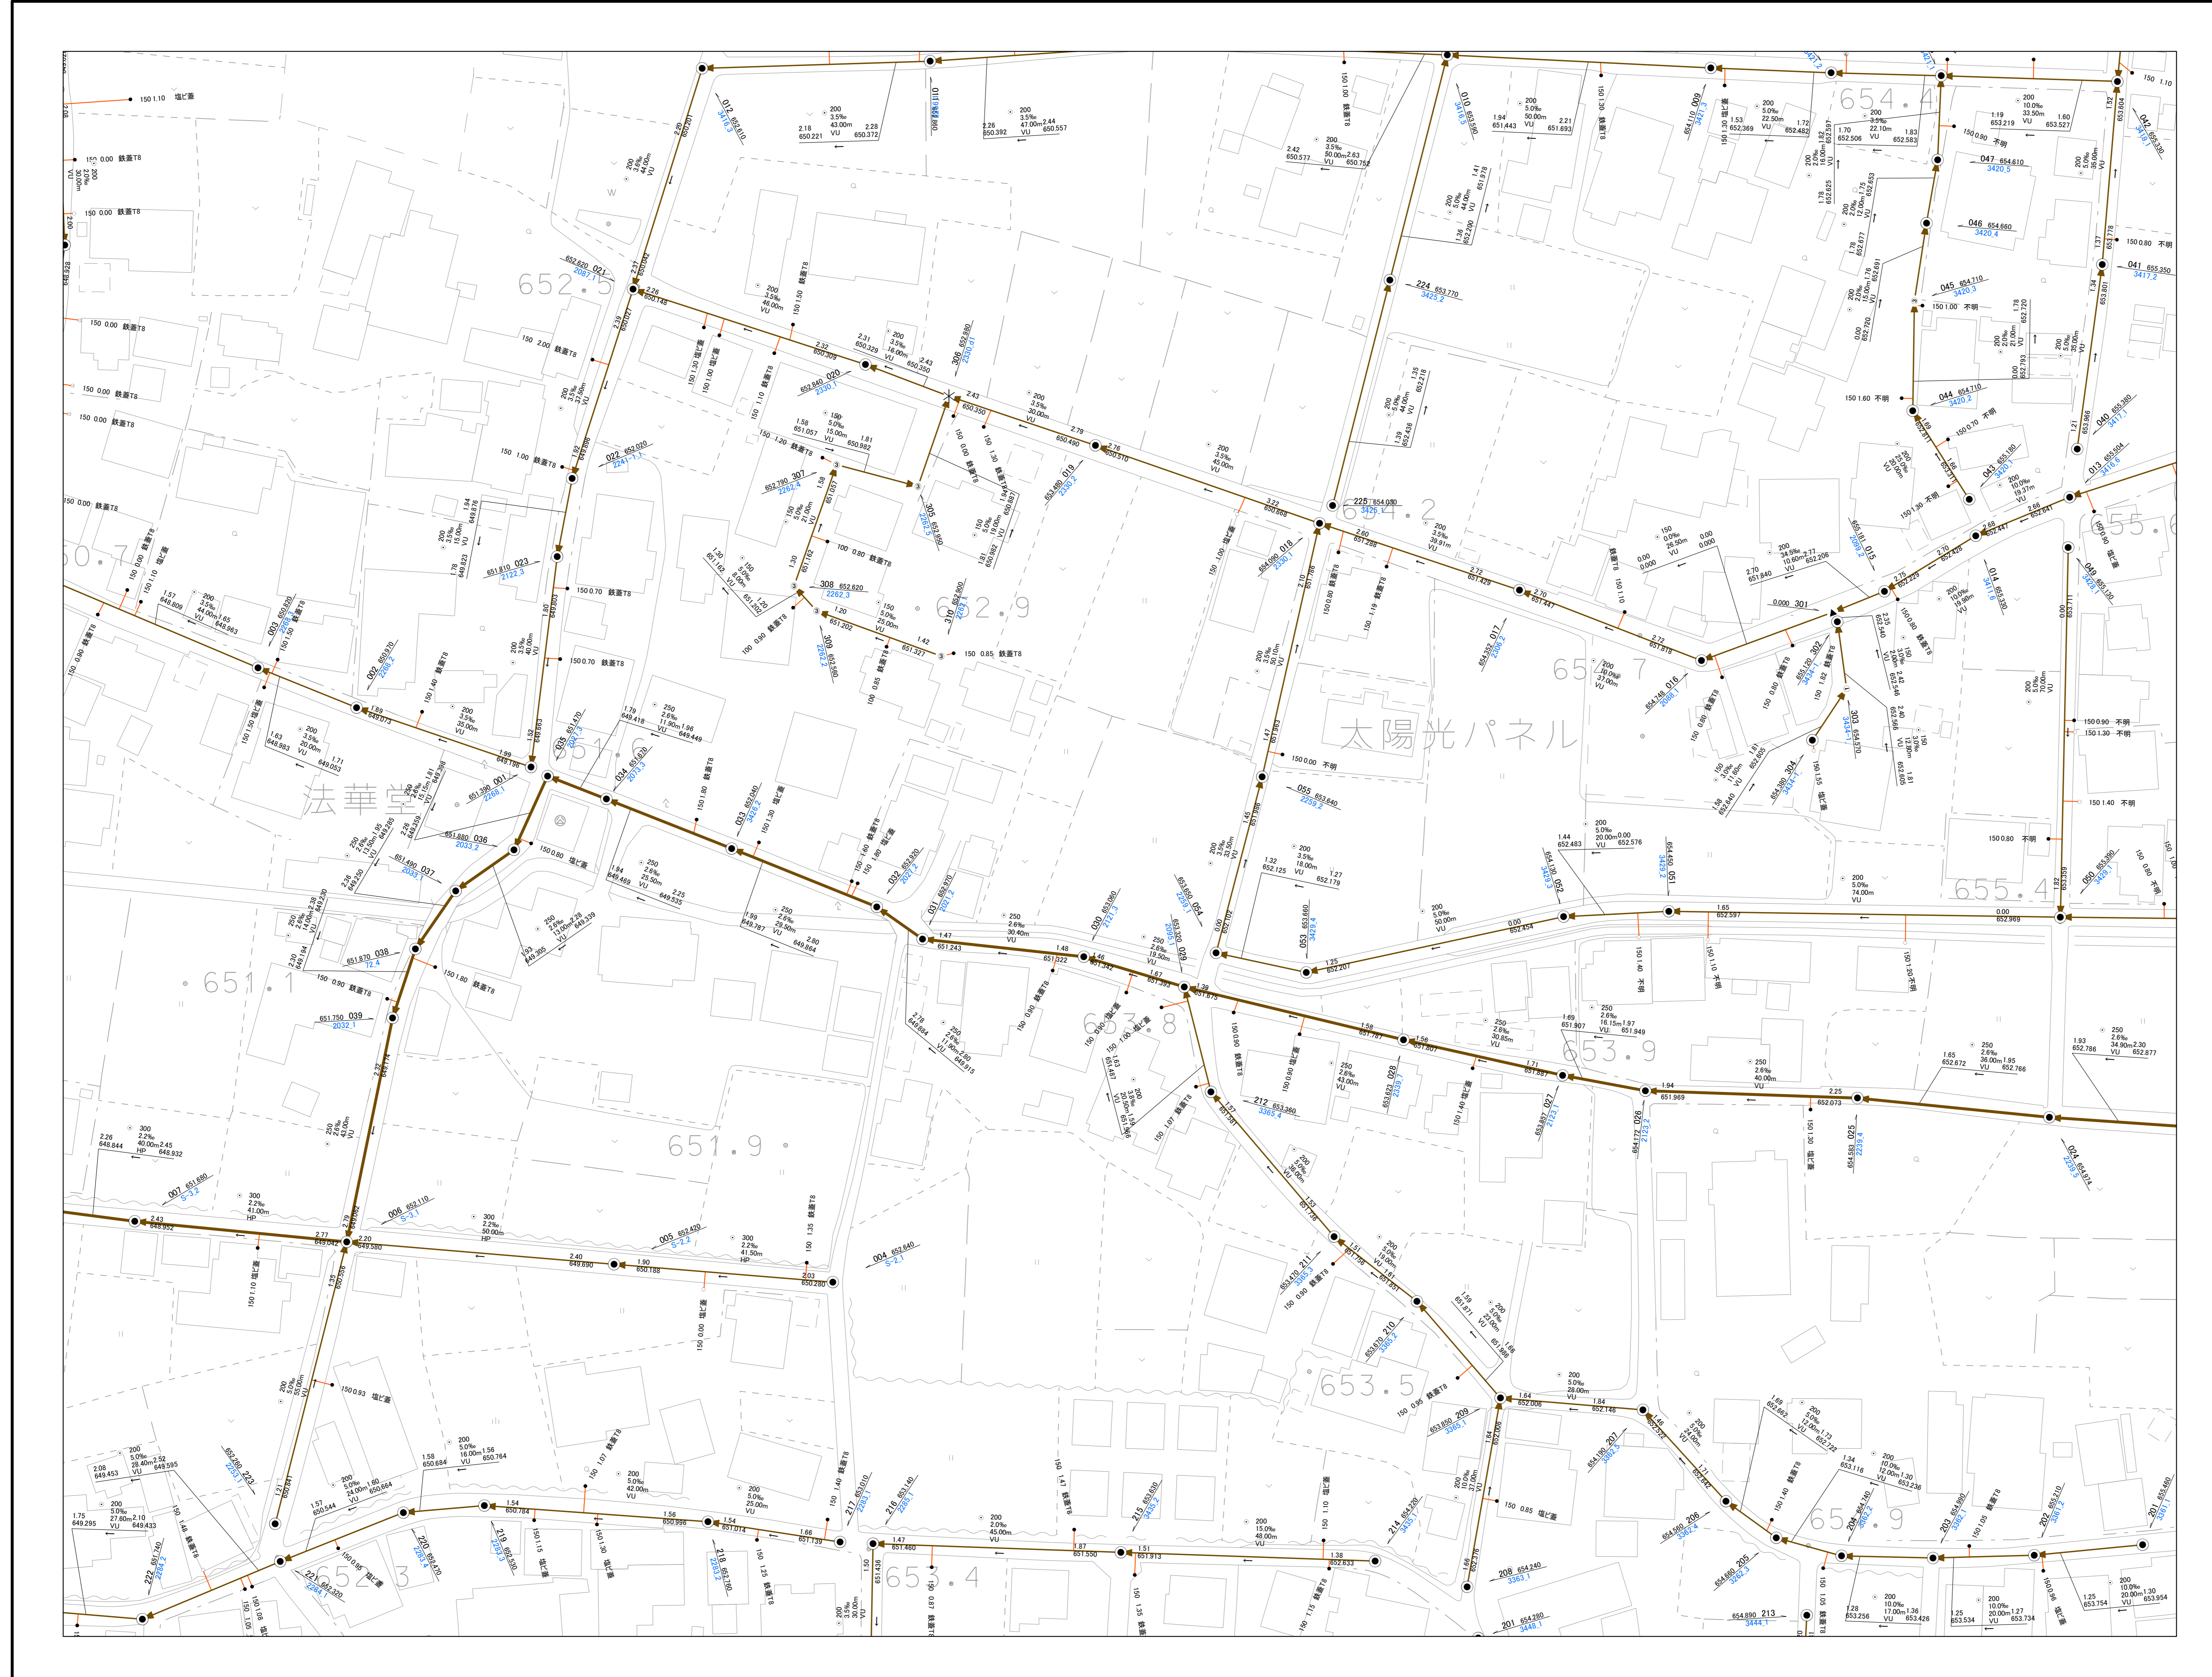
652.5
652.9
654.4
654.2
655.6
650.7
651.6
651.1
651.9
653.8
653.9
653.5
652.3
653.4
654.9
655.4
654.7
太陽光パネル
法華堂

150 1.10 塩ビ管
150 0.00 鉄蓋T8
150 0.00 鉄蓋T8
150 0.00 鉄蓋T8
150 0.00 鉄蓋T8
150 0.00 鉄蓋T8
150 0.00 鉄蓋T8
150 2.00 鉄蓋T8
150 1.00 鉄蓋T8
150 0.70 鉄蓋T8
150 0.70 鉄蓋T8
150 0.80 塩ビ管
150 0.90 鉄蓋T8
150 1.80 鉄蓋T8
150 0.85 鉄蓋T8
100 0.80 鉄蓋T8
150 1.20 鉄蓋T8
150 0.00 不明
150 1.00 不明
150 1.60 不明
150 0.90 不明
150 0.80 不明
150 0.90 不明
150 1.30 不明
150 1.40 不明
150 0.80 不明
150 0.93 塩ビ管
150 0.85 塩ビ管

021 652.620 2087.1
022 652.020 2241.1
023 651.810 2122.3
003 650.830
002 650.970 2286.2
001 651.390 2268.1
036 651.880 2033.2
037 651.490 2033.2
038 651.870 72.1
039 651.750 2032.1
007 651.680 S-3.2
006 652.110 S-3.1
005 652.420 S-2.2
004 652.840 S-2.1
020 652.840 2330.1
307 652.790 2262.4
308 652.620 2262.3
309 652.580 2262.2
305 652.850
306 652.880 2330.d1
310 652.800
019 653.480 2330.2
018 654.090 2330.1
017 654.352 2068.2
016 654.748 2068.1
015 655.611 2069.2
014 655.530
013 655.204 3416.3
012 653.810 3416.3
010 653.590
011 650.560
009 654.110 3421.3
224 653.770 3425.2
225 654.030 3426.1
055 653.840 2259.2
054 653.650 2259.1
053 653.660 3429.4
052 654.130 3429.3
051 654.450 3429.2
050 655.860 3428.1
049 655.130 3420.1
048 655.280 3417.1
047 654.610 3420.5
046 654.660 3420.4
045 654.710 3420.3
044 654.710 3420.2
043 655.180 3420.1
041 655.350 3417.2
040 655.380 3417.1
042 655.330 3419.1
301 0.000
302 655.120 3434.2
303 654.570 3434.1
304 654.980 3434.1
034 651.630 2033.3
035 651.470 2087.3
033 652.040 3423.2
032 653.020 2093.2
031 652.670 2093.2
030 653.060 2127.3
029 653.320 2063.2
028 653.283 2033.3
027 653.397 2123.3
026 654.172 2123.2
025 654.580 2238.2
024 654.874 2239.2
212 653.360 3365.4
211 653.470 3365.3
210 653.570 3365.2
209 653.850 3365.1
208 654.240 3363.1
207 654.190 3363.3
206 654.590 3362.4
205 654.860 3362.3
213 654.890 3444.1
204 654.640 3362.2
203 654.990 3363.1
202 655.210 3381.2
201 655.600 3381.1
201 654.280 3448.1
214 654.220 3430.1
215 653.630 2256.2
216 653.140 2293.1
217 653.010 2293.1
218 652.790 2263.1
219 652.530 2293.3
220 652.470 2284.1
221 652.320 2284.1
222 651.740 2264.1
223 652.290 2253.2